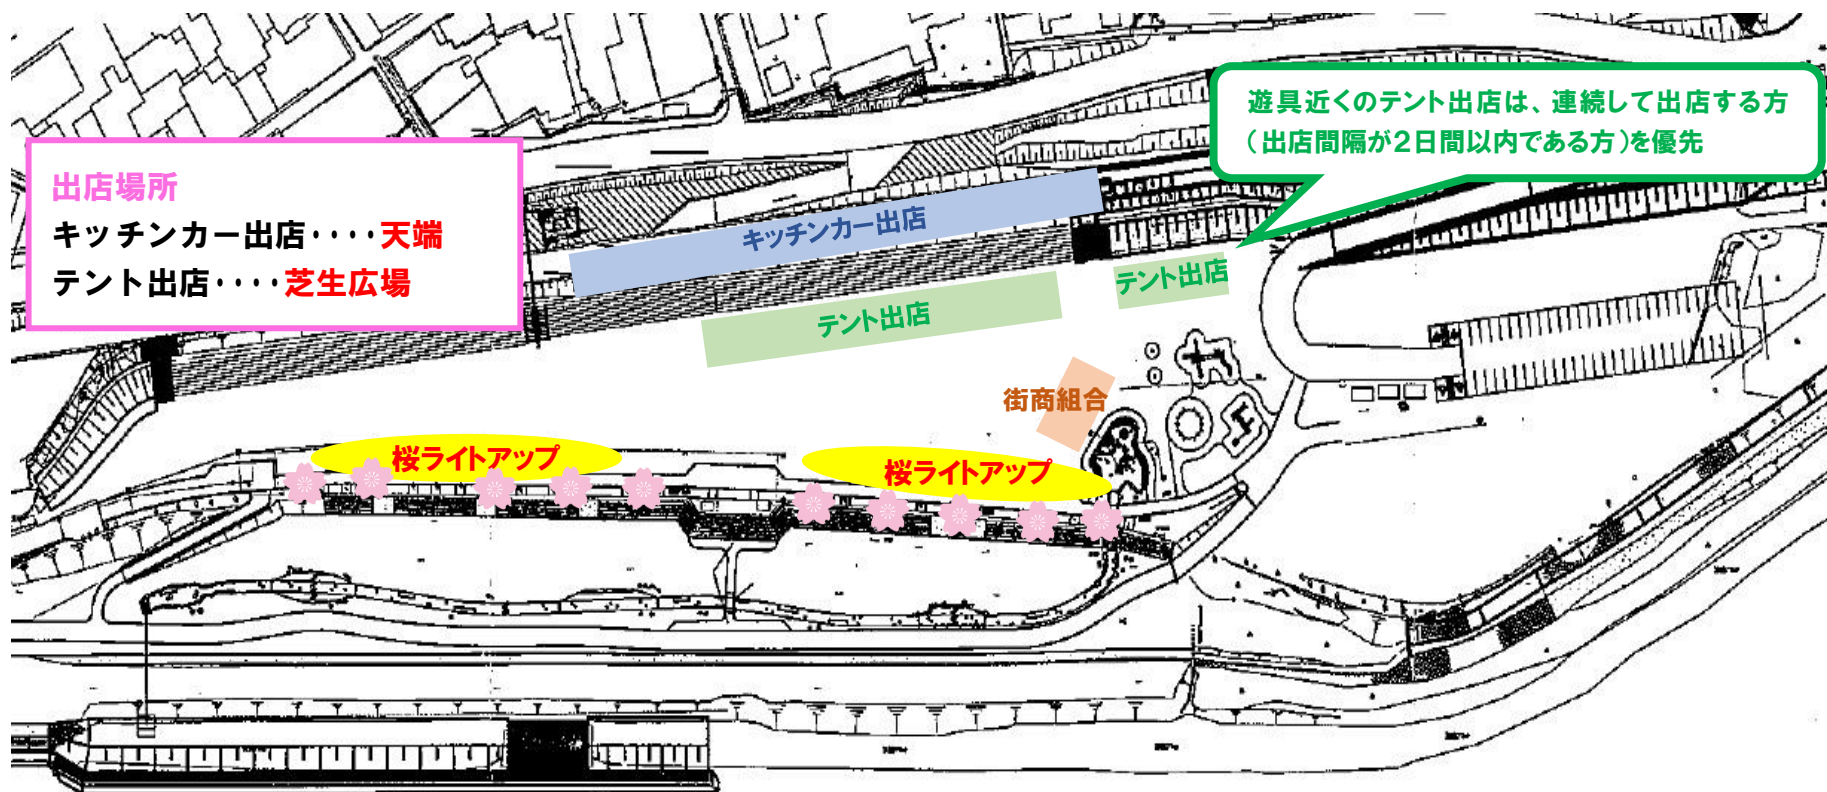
出店場所
キッチンカー出店・・・・天端
テント出店・・・・芝生広場

遊具近くのテント出店は、連続して出店する方（出店間隔が2日間以内である方）を優先

キッチンカー出店

テント出店

テント出店

街商組合

桜ライトアップ

桜ライトアップ